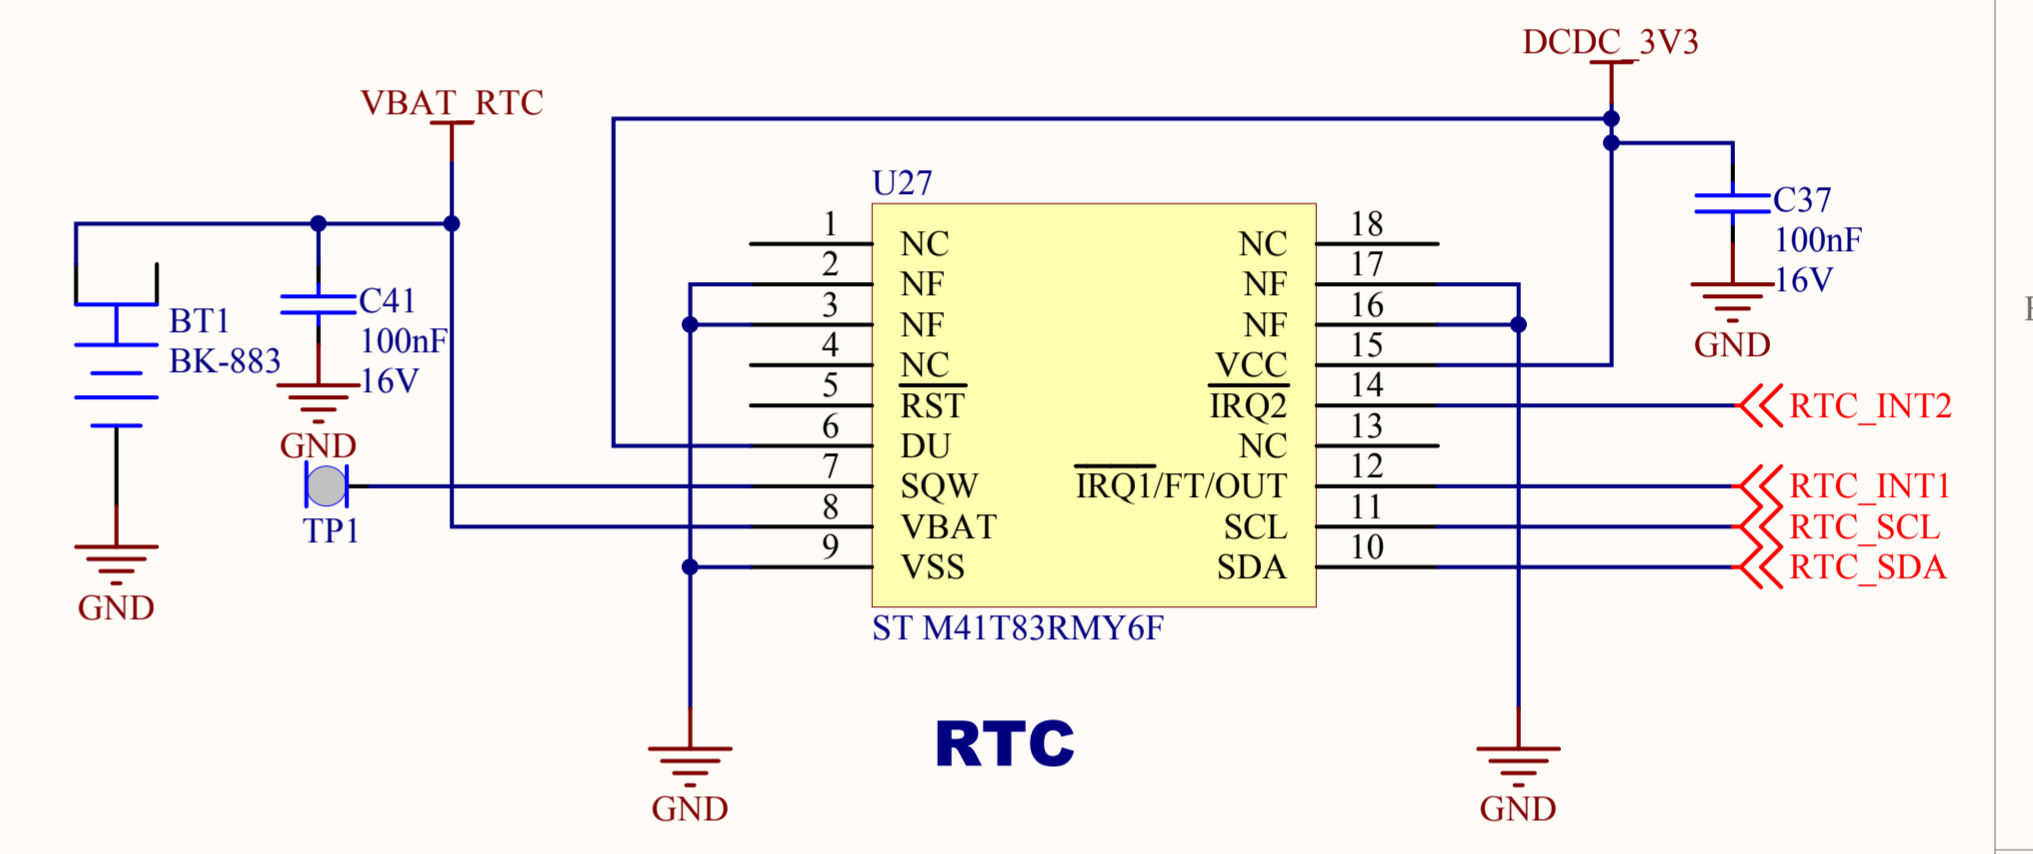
DCDC_3V3

VBAT_RTC

U27

BT1
BK-883

C41
100nF
16V

GND

GND

TP1

C37
100nF
16V

GND

1 NC
2 NF
3 NF
4 NC
5 $\overline{RST}$
6 DU
7 SQW
8 VBAT
9 VSS

18 NC
17 NF
16 NF
15 VCC
14 $\overline{IRQ2}$
13 NC
12 $\overline{IRQ1}$/FT/OUT
11 SCL
10 SDA

ST M41T83RMY6F

RTC_INT2
RTC_INT1
RTC_SCL
RTC_SDA

RTC

GND

GND